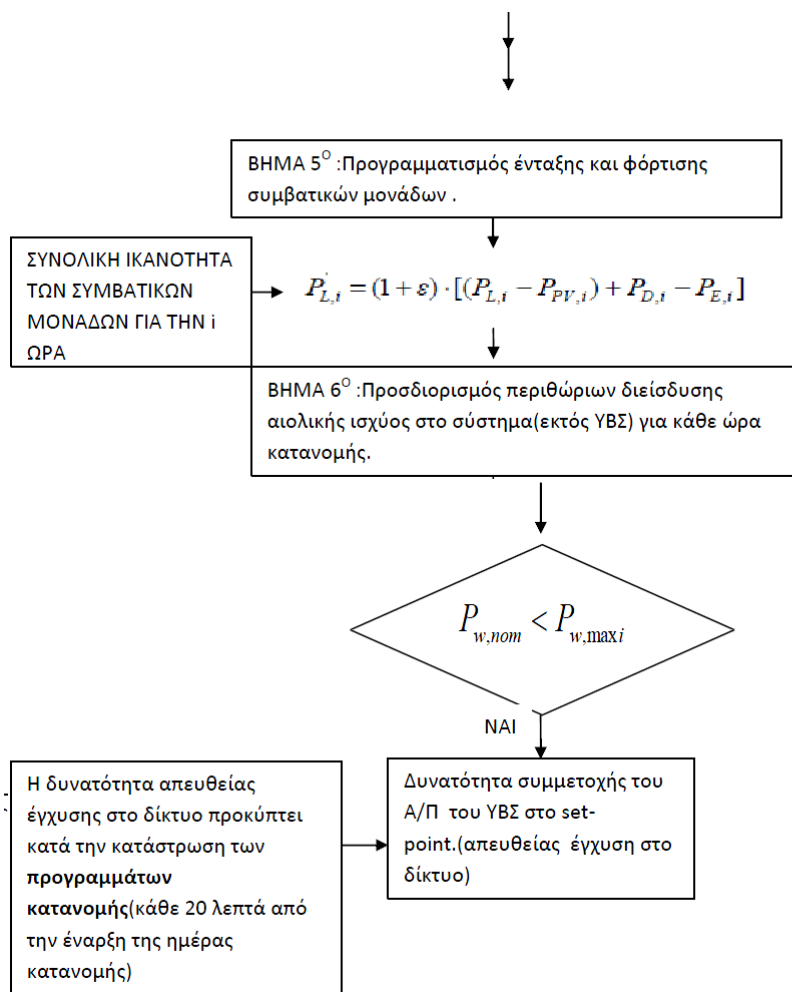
ΒΗΜΑ 5$^{Ο}$ :Προγραμματισμός ένταξης και φόρτισης συμβατικών μονάδων .

ΣΥΝΟΛΙΚΗ ΙΚΑΝΟΤΗΤΑ ΤΩΝ ΣΥΜΒΑΤΙΚΩΝ ΜΟΝΑΔΩΝ ΓΙΑ ΤΗΝ i ΩΡΑ

$P_{L,i}^{'} = (1+\varepsilon)\cdot[(P_{L,i} - P_{PV,i}) + P_{D,i} - P_{E,i}]$

ΒΗΜΑ 6$^{Ο}$ :Προσδιορισμός περιθώριων διείσδυσης αιολικής ισχύος στο σύστημα(εκτός ΥΒΣ) για κάθε ώρα κατανομής.

$P_{w,nom} < P_{w,\max i}$

ΝΑΙ

Η δυνατότητα απευθείας έγχυσης στο δίκτυο προκύπτει κατά την κατάστρωση των **προγραμμάτων κατανομής**(κάθε 20 λεπτά από την έναρξη της ημέρας κατανομής)

Δυνατότητα συμμετοχής του Α/Π του ΥΒΣ στο set-point.(απευθείας έγχυση στο δίκτυο)